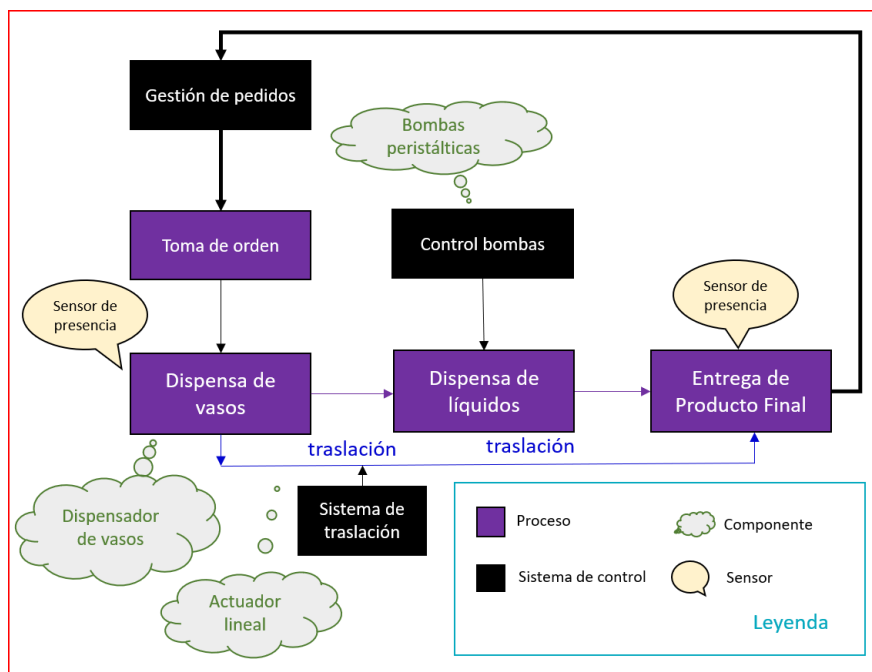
Gestión de pedidos

Bombas peristálticas

Toma de orden

Control bombas

Sensor de presencia

Sensor de presencia

Dispensa de vasos

Dispensa de líquidos

Entrega de Producto Final

traslación

traslación

Dispensador de vasos

Sistema de traslación

Actuador lineal

Proceso

Componente

Sistema de control

Sensor

Leyenda